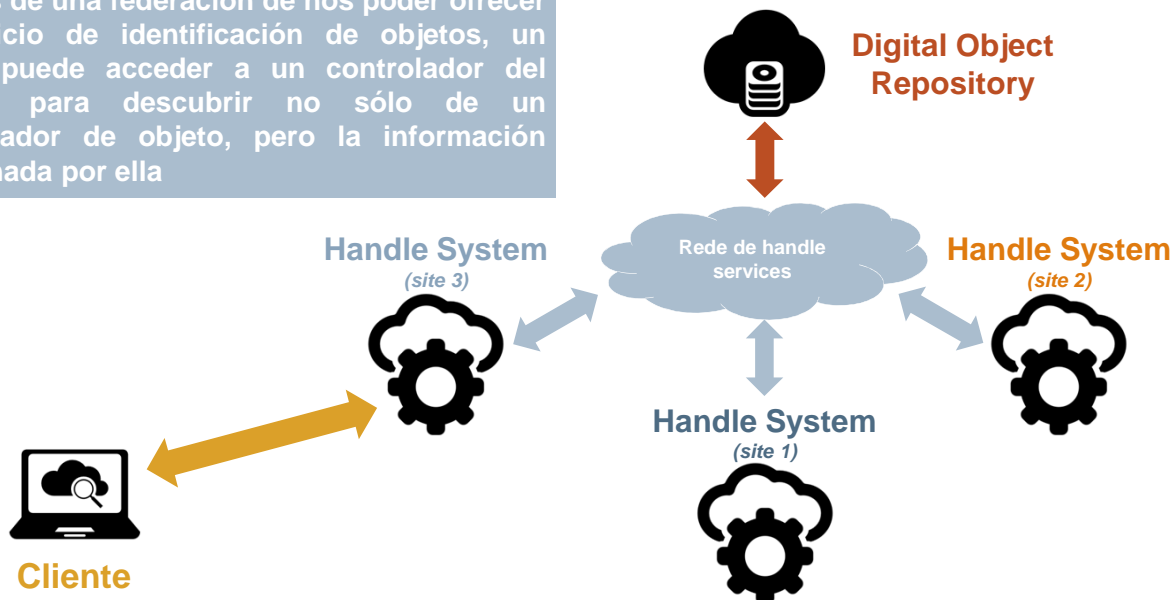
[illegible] de una federación de nos poder ofrecer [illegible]cio de identificación de objetos, un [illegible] puede acceder a un controlador del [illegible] para descubrir no sólo de un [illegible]ador de objeto, pero la información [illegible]nada por ella

Digital Object Repository

Handle System
(site 3)

Rede de handle services

Handle System
(site 2)

Handle System
(site 1)

Cliente